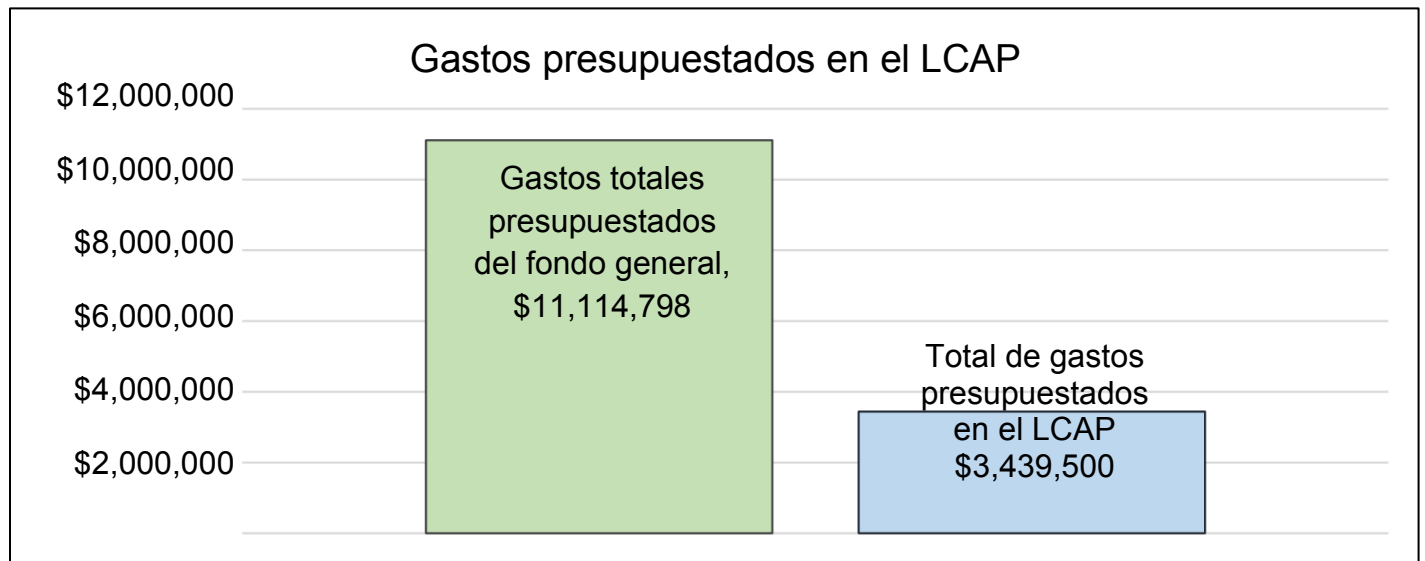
Gastos presupuestados en el LCAP

$12,000,000
$10,000,000
$8,000,000
$6,000,000
$4,000,000
$2,000,000

Gastos totales presupuestados del fondo general, $11,114,798

Total de gastos presupuestados en el LCAP $3,439,500